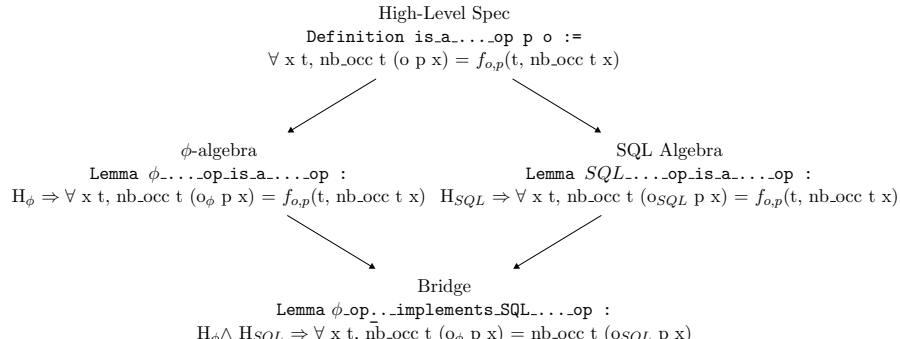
High-Level Spec
Definition is_a_...._op p o :=
$\forall$ x t, nb_occ t (o p x) = $f_{o,p}$(t, nb_occ t x)

$\phi$-algebra
Lemma $\phi$_...._op_is_a_...._op :
$H_\phi \Rightarrow \forall$ x t, nb_occ t ($o_\phi$ p x) = $f_{o,p}$(t, nb_occ t x)

SQL Algebra
Lemma $SQL$_...._op_is_a_...._op :
$H_{SQL} \Rightarrow \forall$ x t, nb_occ t ($o_{SQL}$ p x) = $f_{o,p}$(t, nb_occ t x)

Bridge
Lemma $\phi$_op_.._implements_SQL_...._op :
$H_\phi \wedge H_{SQL} \Rightarrow \forall$ x t, nb_occ t ($o_\phi$ p x) = nb_occ t ($o_{SQL}$ p x)